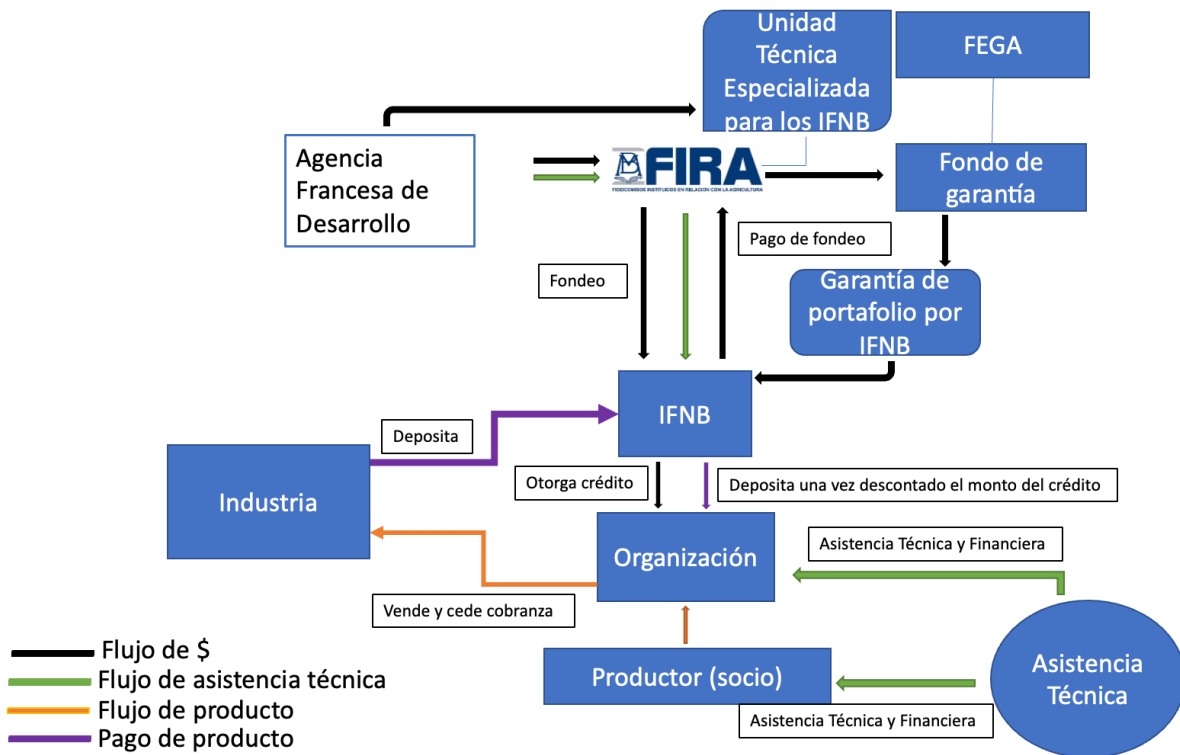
Unidad Técnica Especializada para los IFNB

FEGA

Agencia Francesa de Desarrollo

FIRA
FIDEICOMISOS INSTITUIDOS EN RELACIÓN CON LA AGRICULTURA

Fondo de garantía

Pago de fondeo

Fondeo

Garantía de portafolio por IFNB

IFNB

Deposita

Industria

Otorga crédito

Deposita una vez descontado el monto del crédito

Organización

Asistencia Técnica y Financiera

Vende y cede cobranza

Productor (socio)

Asistencia Técnica

Asistencia Técnica y Financiera

Flujo de $
Flujo de asistencia técnica
Flujo de producto
Pago de producto